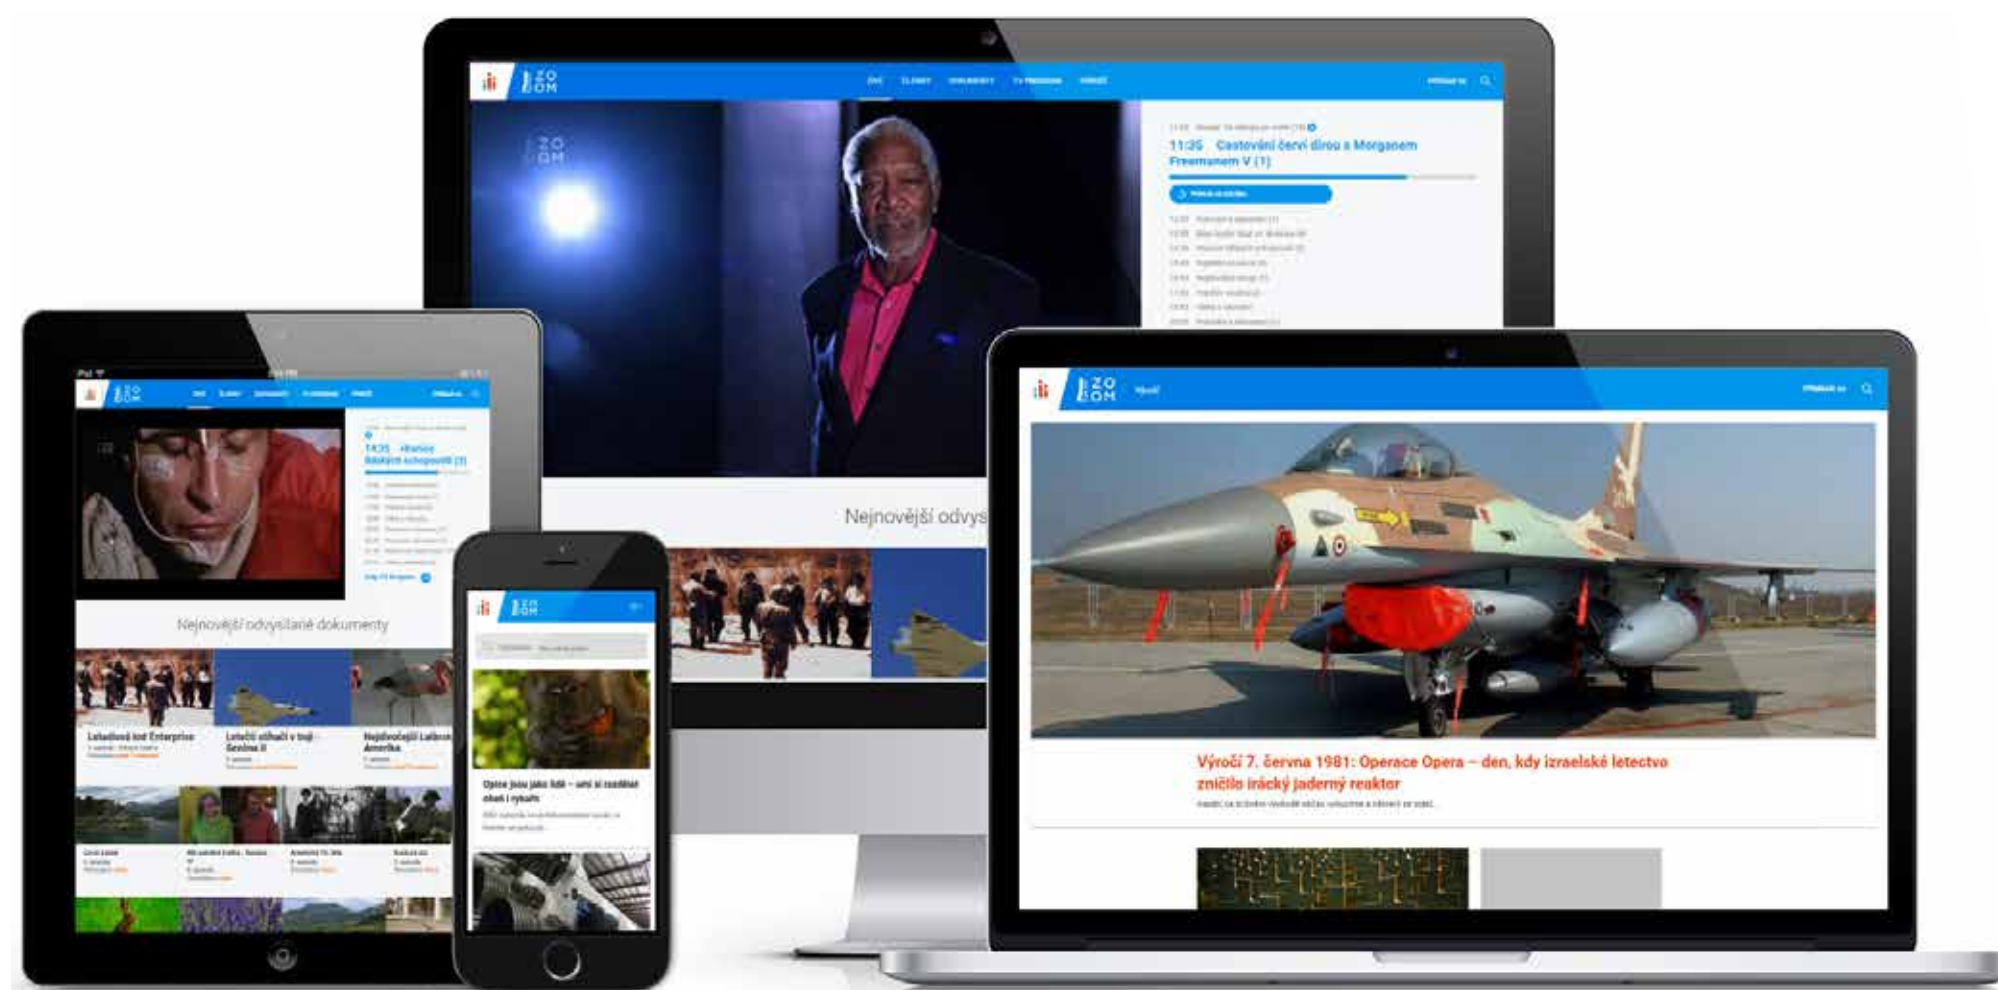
ZO OM

11:35 Cestování červí dírou s Morganem Freemanem V (1)

Nejnovější odvys

ZO OM

14:35 Hranice lidských schopností (1)

Nejnovější odvysílané dokumenty

Ledadová loď Enterprise

Letečtí stíhači v boji Sezóna II

Nejdivočejší Latinská Amerika

ZO OM

Opice jsou jako lidé – umí si rozdělat oheň i rybařit

ZO OM

Výročí 7. června 1981: Operace Opera – den, kdy izraelské letectvo zničilo irácký jaderný reaktor